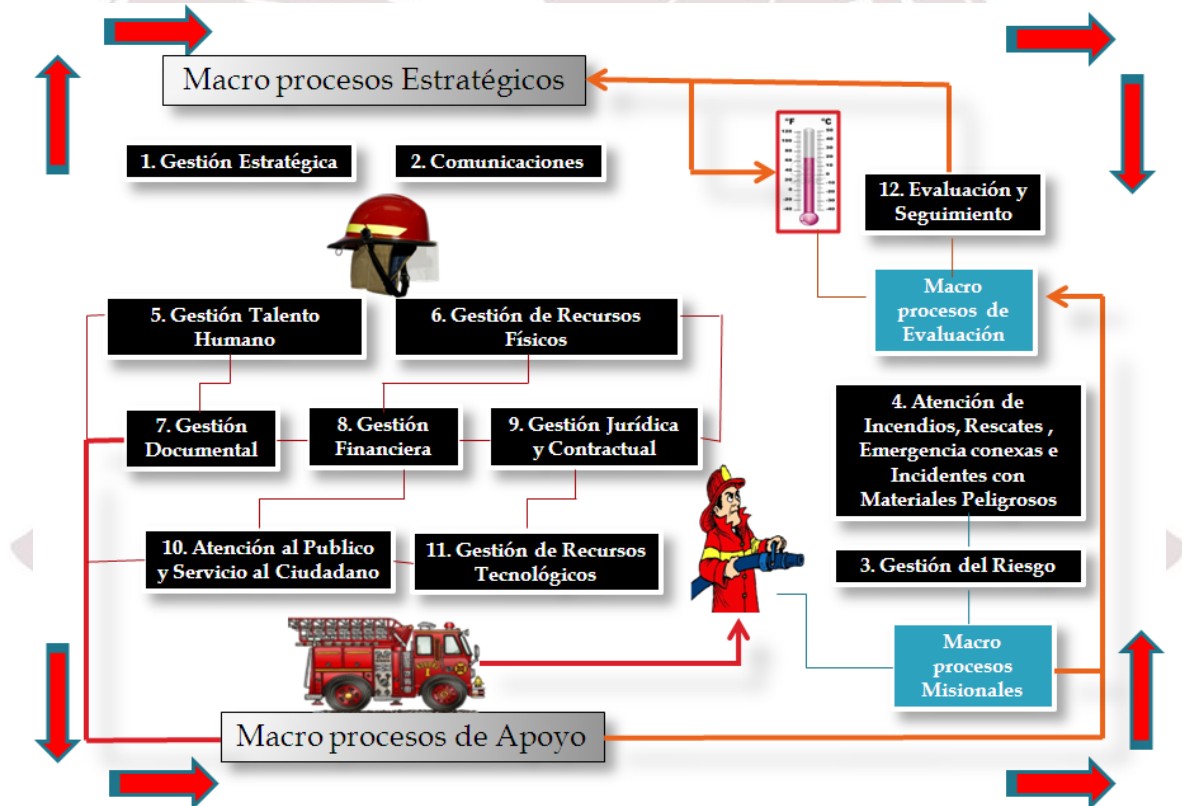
Macro procesos Estratégicos

1. Gestión Estratégica

2. Comunicaciones

12. Evaluación y Seguimiento

Macro procesos de Evaluación

5. Gestión Talento Humano

6. Gestión de Recursos Físicos

7. Gestión Documental

8. Gestión Financiera

9. Gestión Jurídica y Contractual

4. Atención de Incendios, Rescates , Emergencia conexas e Incidentes con Materiales Peligrosos

10. Atención al Publico y Servicio al Ciudadano

11. Gestión de Recursos Tecnológicos

3. Gestión del Riesgo

Macro procesos Misionales

Macro procesos de Apoyo